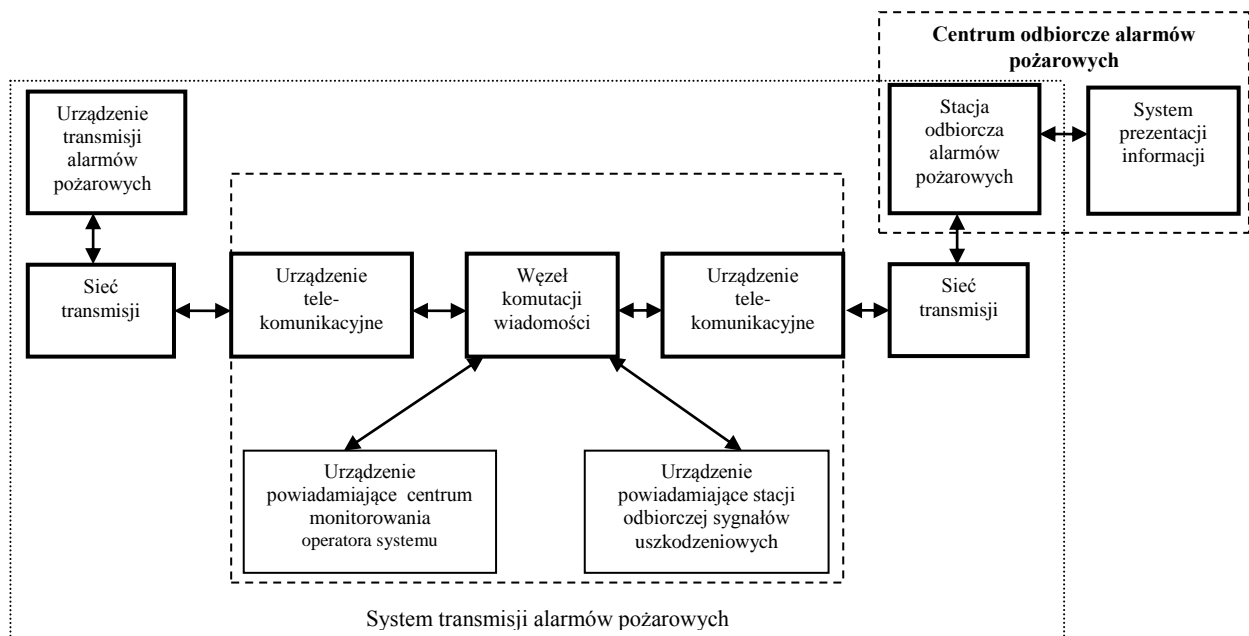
Centrum odbiorcze alarmów pożarowych

Urządzenie transmisji alarmów pożarowych

Stacja odbiorcza alarmów pożarowych

System prezentacji informacji

Sieć transmisji

Urządzenie tele-komunikacyjne

Węzeł komutacji wiadomości

Urządzenie tele-komunikacyjne

Sieć transmisji

Urządzenie powiadamiające centrum monitorowania operatora systemu

Urządzenie powiadamiające stacji odbiorczej sygnałów uszkodzeniowych

System transmisji alarmów pożarowych